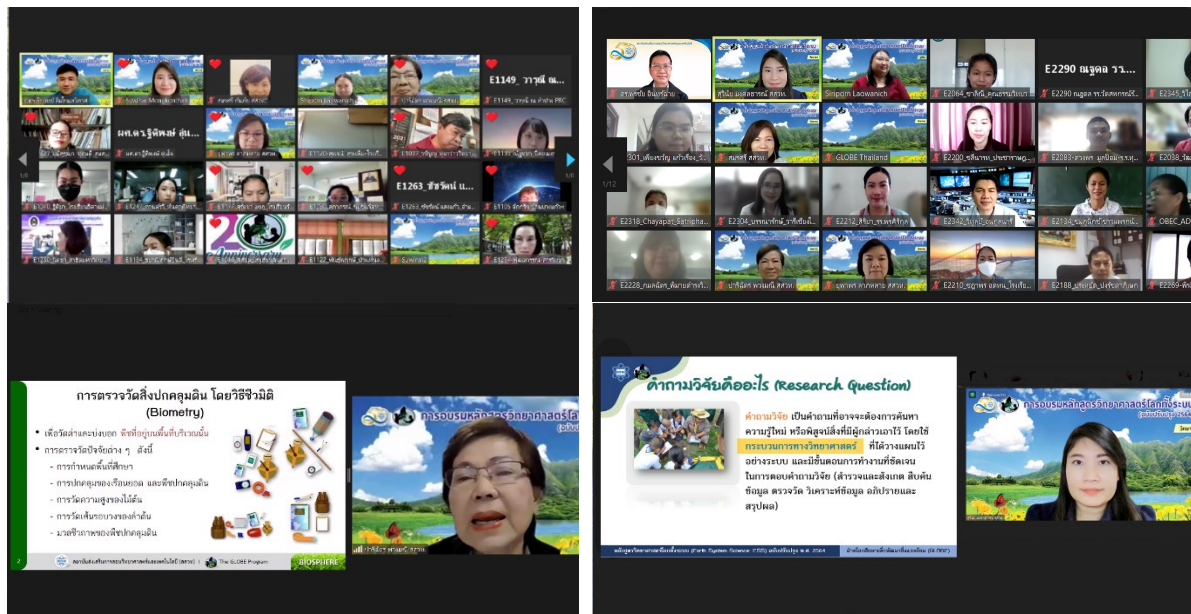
E1149_วารุณี ณ...

ผศ.ดร.รุ้งทิพย์ สุ...

E1263_ชัชวัฒน์ แ...

1/6

E2290 ณฐูดล วว...

Siriporn Laowanich

GLOBE Thailand

1/12

การตรวจวัดสิ่งปกคลุมดิน โดยวิธีชีวมิติ (Biometry)

• เพื่อวัดส่วนละเอียด ที่เกี่ยวกับพื้นที่บริเวณนั้น

• การตรวจวัดปัจจัยต่าง ๆ ดังนี้

- การกำหนดพื้นที่ศึกษา

- การปกคลุมของเรือนยอด และพืชปกคลุมดิน

- การวัดความสูงของไม้ต้น

- การวัดเส้นรอบวงของต้นไม้

- มวลชีวภาพของพืชปกคลุมดิน

The GLOBE Program

BIOSPHERE

การอบรมหลักสูตรวิทยาศาสตร์โล

คำถามวิจัยคืออะไร (Research Question)

คำถามวิจัย เป็นคำถามที่อาจจะต้องการค้นหาความรู้ใหม่ หรือพิสูจน์สิ่งที่ผู้กล่าวเอาไว้ โดยใช้ กระบวนการทางวิทยาศาสตร์ ที่ได้วางแผนไว้อย่างเป็นระบบ และมีขั้นตอนการทำงานที่ชัดเจนในการตอบคำถามวิจัย (สำรวจและสังเกต สืบค้นข้อมูล ตรวจวัด วิเคราะห์ข้อมูล อภิปรายและสรุปผล)

การอบรมหลักสูตรวิทยาศาสตร์โลกทั้งระบบ